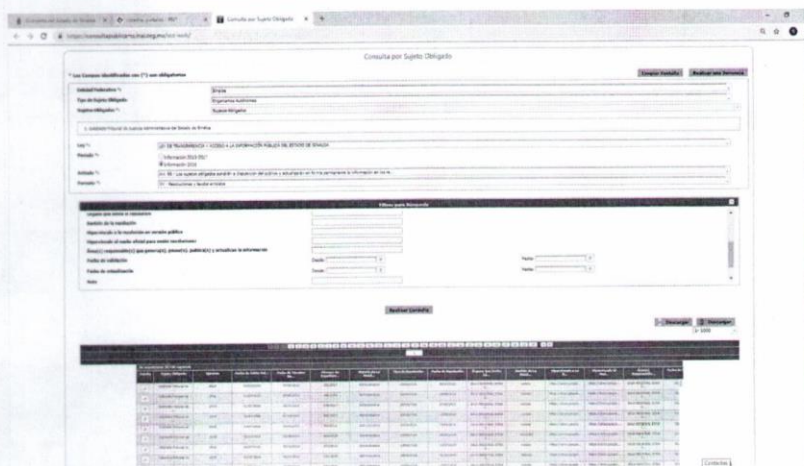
Consulta por Sujeto Obligado

* Los Campos identificados con (*) son obligatorios

Limpiar Consulta

Realizar una Denuncia

Entidad Federativa *: Sinaloa

Tipo de Sujeto Obligado: Organismos Autónomos

Sujetos Obligados *: Sujetos Obligados

Ley *: LEY DE TRANSPARENCIA Y ACCESO A LA INFORMACIÓN PÚBLICA DEL ESTADO DE SINALOA

Periodo *: Información 2015-2017
Información 2018

Artículo *:

Formato *:

Filtros para Búsqueda

Fecha de validación

Fecha de actualización

Desde

Hasta

Nota

Realizar Consulta

Descargar

Descargar

Contacto